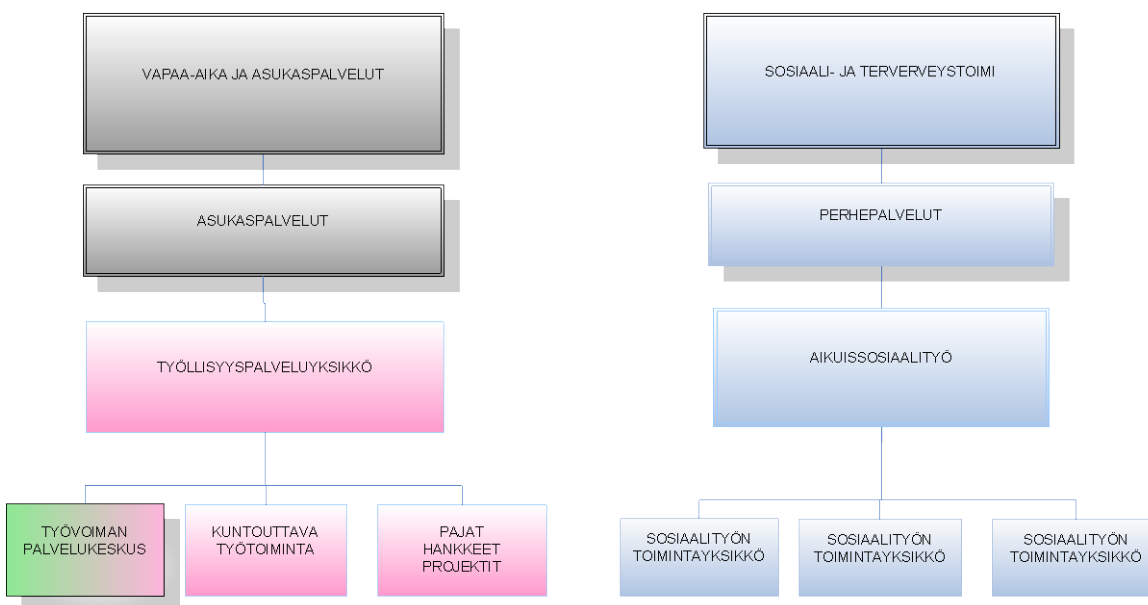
VAPAA-AIKA JA ASUKASPALVELUT

ASUKASPALVELUT

TYÖLLISYYSPALVELUYKSIKKÖ

TYÖVOIMAN PALVELUKESKUS

KUNTOUTTAVA TYÖTOIMINTA

PAJAT HANKKEET PROJEKTIT

SOSIAALI- JA TERVERVEYSTOIMI

PERHEPALVELUT

AIKUISSOSIAALITYÖ

SOSIAALITYÖN TOIMINTAYKSIKKÖ

SOSIAALITYÖN TOIMINTAYKSIKKÖ

SOSIAALITYÖN TOIMINTAYKSIKKÖ